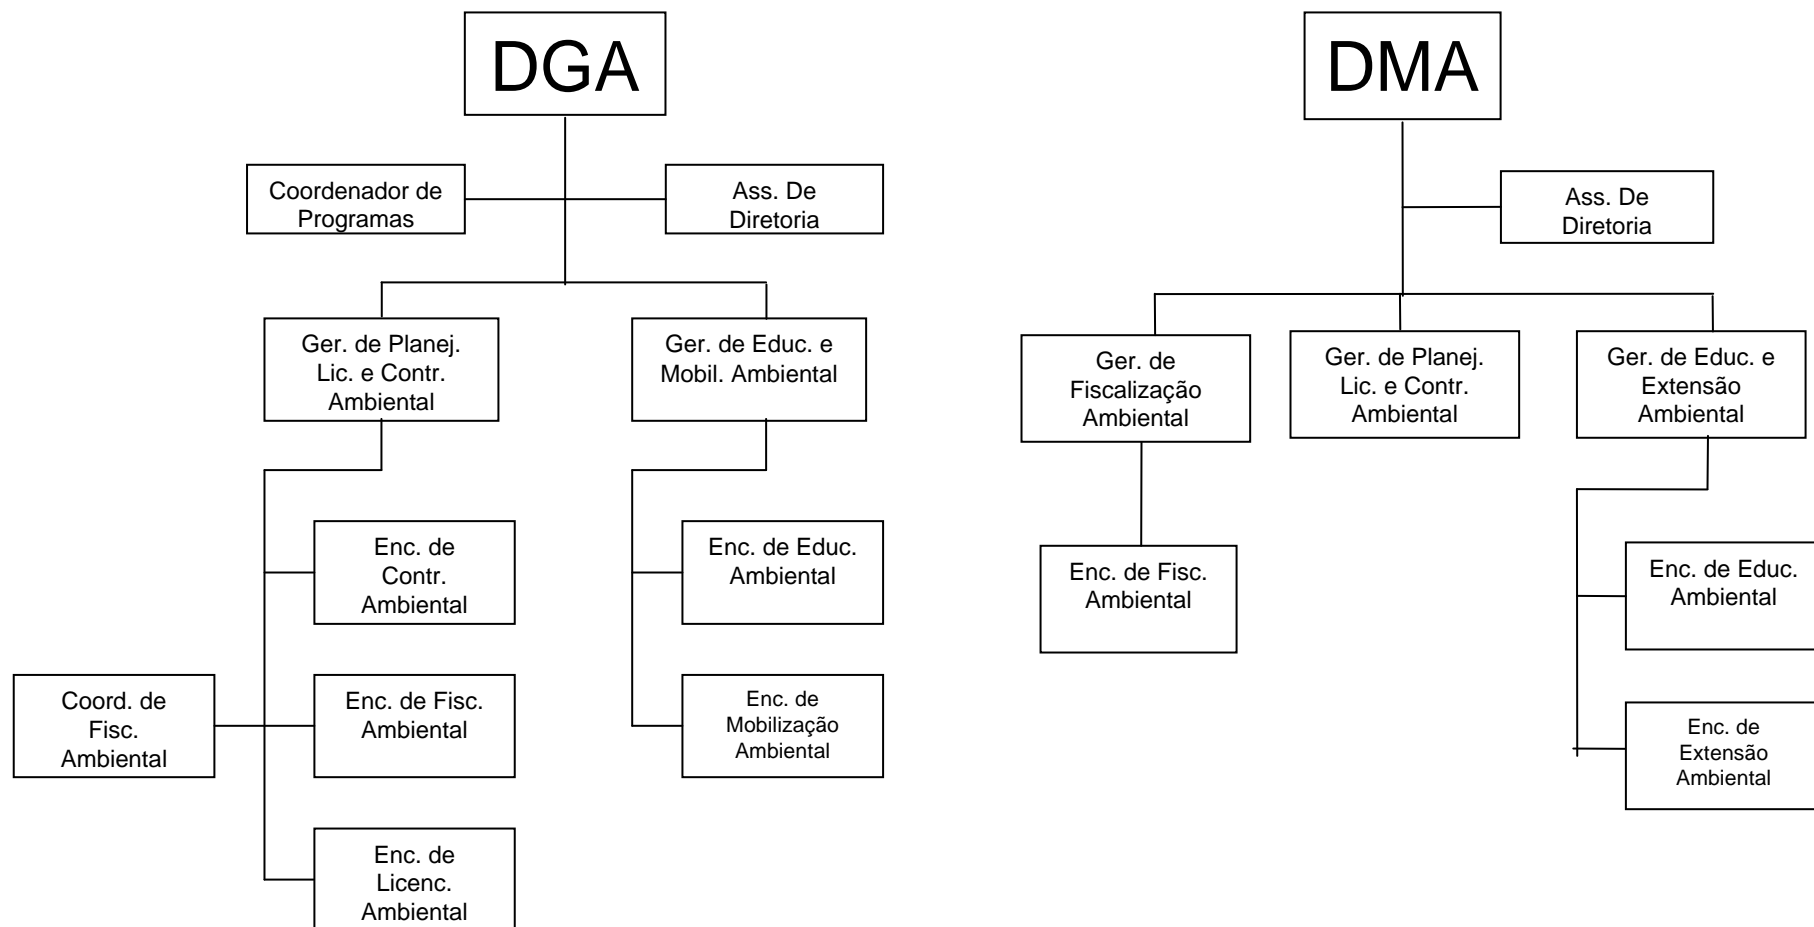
DGA

Coordenador de Programas

Ass. De Diretoria

Ger. de Planej. Lic. e Contr. Ambiental

Ger. de Educ. e Mobil. Ambiental

Enc. de Contr. Ambiental

Coord. de Fisc. Ambiental

Enc. de Fisc. Ambiental

Enc. de Licenc. Ambiental

Enc. de Educ. Ambiental

Enc. de Mobilização Ambiental

DMA

Ass. De Diretoria

Ger. de Fiscalização Ambiental

Ger. de Planej. Lic. e Contr. Ambiental

Ger. de Educ. e Extensão Ambiental

Enc. de Fisc. Ambiental

Enc. de Educ. Ambiental

Enc. de Extensão Ambiental